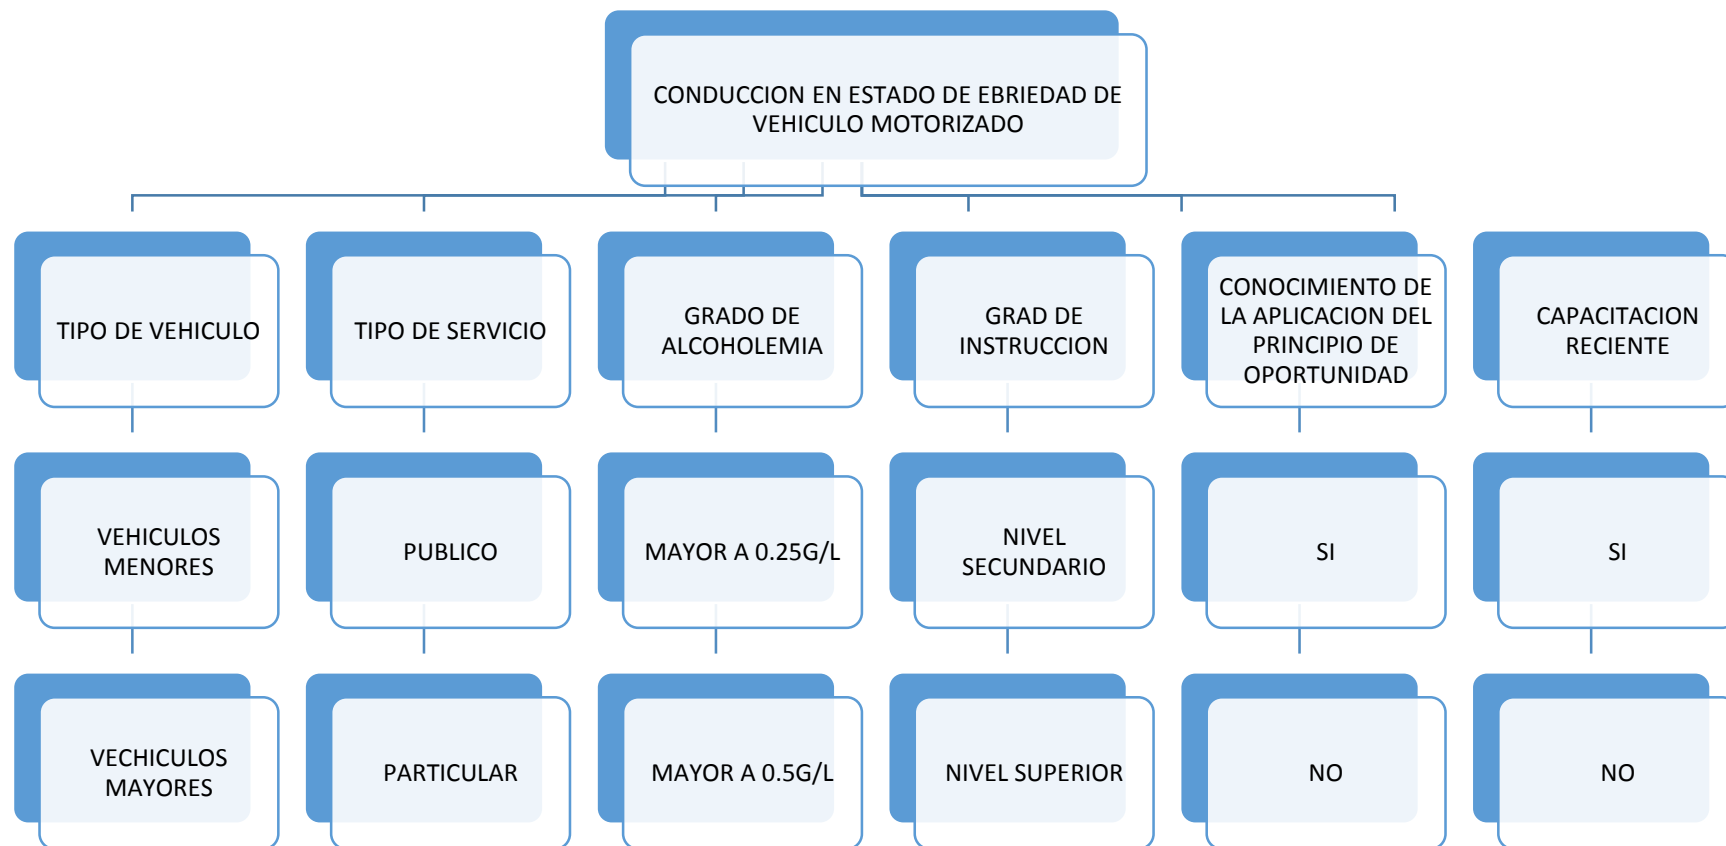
CONDUCCION EN ESTADO DE EBRIEDAD DE VEHICULO MOTORIZADO

TIPO DE VEHICULO

VEHICULOS MENORES

VECHICULOS MAYORES

TIPO DE SERVICIO

PUBLICO

PARTICULAR

GRADO DE ALCOHOLEMIA

MAYOR A 0.25G/L

MAYOR A 0.5G/L

GRAD DE INSTRUCCION

NIVEL SECUNDARIO

NIVEL SUPERIOR

CONOCIMIENTO DE LA APLICACION DEL PRINCIPIO DE OPORTUNIDAD

SI

NO

CAPACITACION RECIENTE

SI

NO